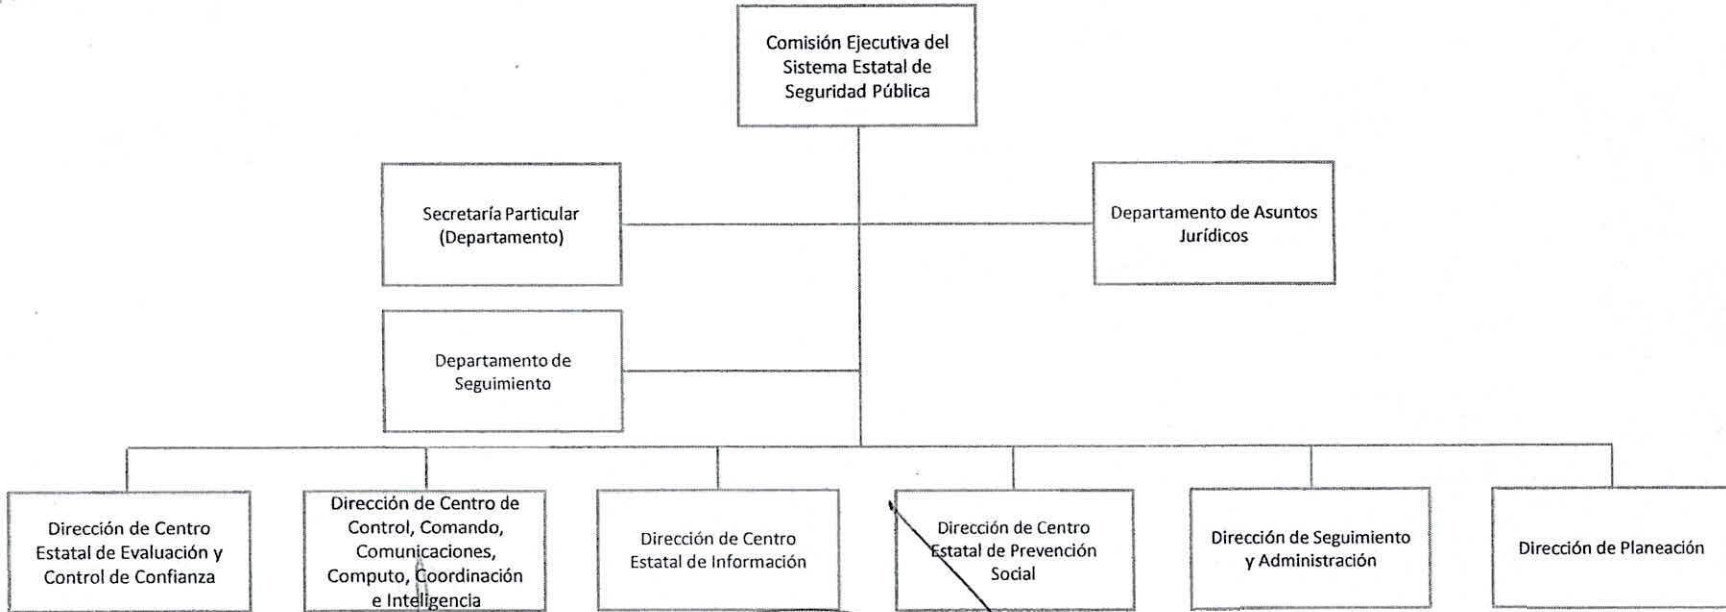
Comisión Ejecutiva del Sistema Estatal de Seguridad Pública

Secretaría Particular (Departamento)

Departamento de Asuntos Jurídicos

Departamento de Seguimiento

Dirección de Centro Estatal de Evaluación y Control de Confianza

Dirección de Centro de Control, Comando, Comunicaciones, Computo, Coordinación e Inteligencia

Dirección de Centro Estatal de Información

Dirección de Centro Estatal de Prevención Social

Dirección de Seguimiento y Administración

Dirección de Planeación